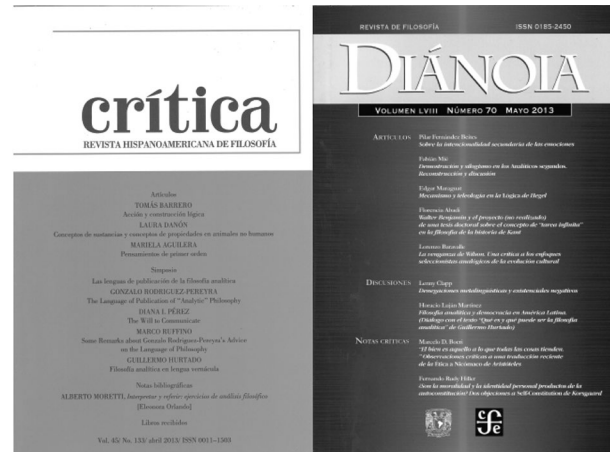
crítica
REVISTA HISPANOAMERICANA DE FILOSOFÍA

Artículos
TOMÁS BARRERO
Acción y construcción lógica
LAURA DANÓN
Conceptos de sustancias y conceptos de propiedades en animales no humanos
MARIELA AGUILERA
Pensamientos de primer orden

Simposio
Las lenguas de publicación de la filosofía analítica
GONZALO RODRIGUEZ-PEREYRA
The Language of Publication of "Analytic" Philosophy
DIANA I. PÉREZ
The Will to Communicate
MARCO RUFFINO
Some Remarks about Gonzalo Rodriguez-Pereyra's Advice on the Language of Philosophy
GUILLERMO HURTADO
Filosofía analítica en lengua vernácula

Notas bibliográficas
ALBERTO MORETTI, Interpretar y referir: ejercicios de análisis filosófico
[Eleonora Orlando]

Libros recibidos

Vol. 45/ No. 133/ abril 2013/ ISSN 0011-1503

REVISTA DE FILOSOFÍA
ISSN 0185-2450
DIÁNOIA
VOLUMEN LVIII NÚMERO 70 MAYO 2013

ARTÍCULOS
Pilar Fernández Beites
Sobre la intencionalidad secundaria de las emociones

Fabián Mié
Demostración y silogismo en los Analíticos segundos. Reconstrucción y discusión

Edgar Maraguat
Mecanismo y teleología en la Lógica de Hegel

Florencia Abadi
Walter Benjamin y el proyecto (no realizado) de una tesis doctoral sobre el concepto de "tarea infinita" en la filosofía de la historia de Kant

Lorenzo Baravalle
La venganza de Wilson. Una crítica a los enfoques seleccionistas analógicos de la evolución cultural

DISCUSIONES
Lenny Clapp
Denegaciones metalingüísticas y existenciales negativos

Horacio Luján Martínez
Filosofía analítica y democracia en América Latina. (Diálogo con el texto "Qué es y qué puede ser la filosofía analítica" de Guillermo Hurtado)

NOTAS CRÍTICAS
Marcelo D. Boeri
"El bien es aquello a lo que todas las cosas tienden." Observaciones críticas a una traducción reciente de la Ética a Nicómaco de Aristóteles

Fernando Rudy Hiller
¿Son la moralidad y la identidad personal productos de la autoconstitución? Dos objeciones a Self-Constitution de Korsgaard

fce